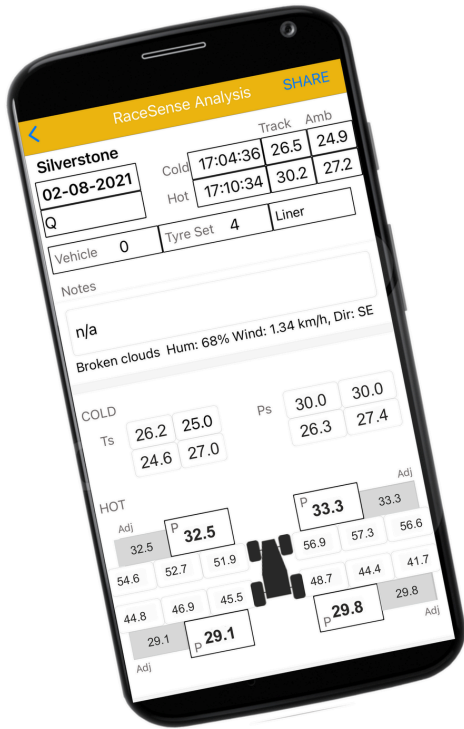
RaceSense Analysis SHARE

<

Silverstone

02-08-2021

Q

| | | Track | Amb |
|---|---|---|---|
| Cold | 17:04:36 | 26.5 | 24.9 |
| Hot | 17:10:34 | 30.2 | 27.2 |

Vehicle 0

Tyre Set 4

Liner

Notes

n/a

Broken clouds Hum: 68% Wind: 1.34 km/h, Dir: SE

COLD

Ts

| | |
|---|---|
| 26.2 | 25.0 |
| 24.6 | 27.0 |

Ps

| | |
|---|---|
| 30.0 | 30.0 |
| 26.3 | 27.4 |

HOT

Adj 32.5

P 32.5

54.6 52.7 51.9

44.8 46.9 45.5

29.1 Adj

P 29.1

Adj 33.3

P 33.3

56.9 57.3 56.6

48.7 44.4 41.7

29.8 Adj

P 29.8